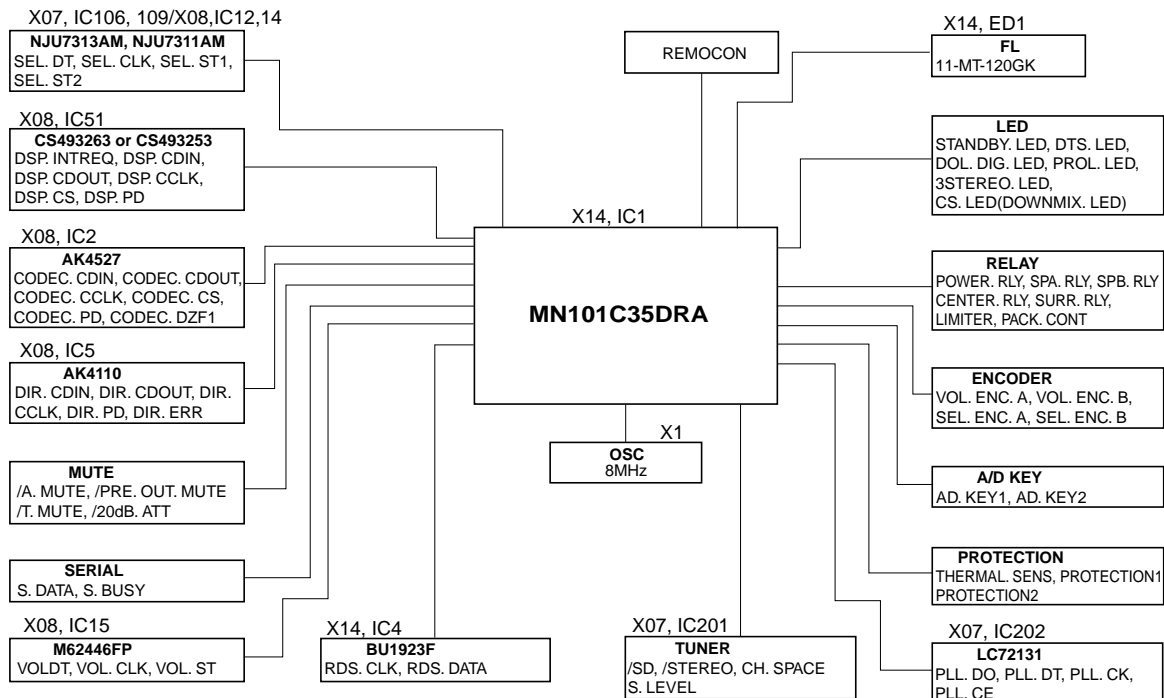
X07, IC106, 109/X08,IC12,14
NJU7313AM, NJU7311AM
SEL. DT, SEL. CLK, SEL. ST1, SEL. ST2

X08, IC51
CS493263 or CS493253
DSP. INTREQ, DSP. CDIN, DSP. CDOUT, DSP. CCLK, DSP. CS, DSP. PD

X08, IC2
AK4527
CODEC. CDIN, CODEC. CDOUT, CODEC. CCLK, CODEC. CS, CODEC. PD, CODEC. DZF1

X08, IC5
AK4110
DIR. CDIN, DIR. CDOUT, DIR. CCLK, DIR. PD, DIR. ERR

MUTE
/A. MUTE, /PRE. OUT. MUTE /T. MUTE, /20dB. ATT

SERIAL
S. DATA, S. BUSY

X08, IC15
M62446FP
VOLDT, VOL. CLK, VOL. ST

X14, IC4
BU1923F
RDS. CLK, RDS. DATA

REMOCON

X14, IC1
MN101C35DRA

X1
OSC
8MHz

X07, IC201
TUNER
/SD, /STEREO, CH. SPACE S. LEVEL

X14, ED1
FL
11-MT-120GK

LED
STANDBY. LED, DTS. LED, DOL. DIG. LED, PROL. LED, 3STEREO. LED, CS. LED(DOWNMIX. LED)

RELAY
POWER. RLY, SPA. RLY, SPB. RLY CENTER. RLY, SURR. RLY, LIMITER, PACK. CONT

ENCODER
VOL. ENC. A, VOL. ENC. B, SEL. ENC. A, SEL. ENC. B

A/D KEY
AD. KEY1, AD. KEY2

PROTECTION
THERMAL. SENS, PROTECTION1 PROTECTION2

X07, IC202
LC72131
PLL. DO, PLL. DT, PLL. CK, PLL. CE